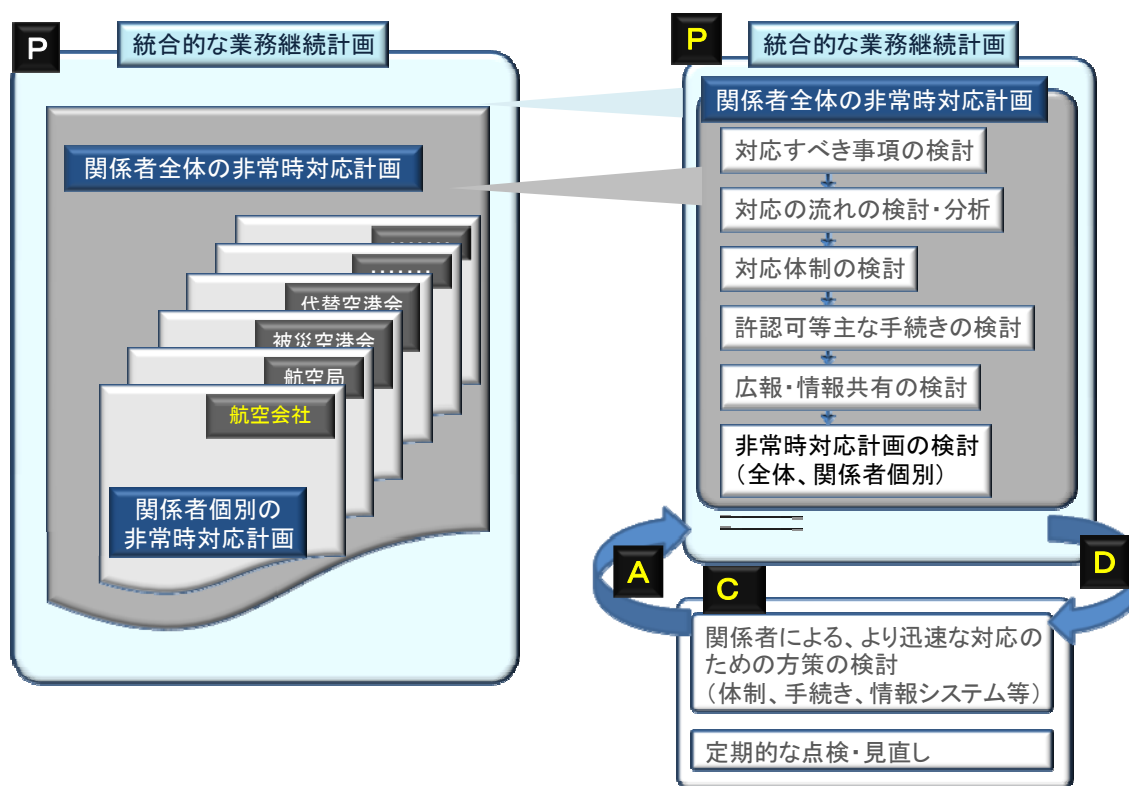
P

統合的な業務継続計画

関係者全体の非常時対応計画

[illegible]

……

代替空港会

被災空港会

航空局

航空会社

関係者個別の非常時対応計画

P

統合的な業務継続計画

関係者全体の非常時対応計画

対応すべき事項の検討

対応の流れの検討・分析

対応体制の検討

許認可等主な手続きの検討

広報・情報共有の検討

非常時対応計画の検討（全体、関係者個別）

A

D

C

関係者による、より迅速な対応のための方策の検討（体制、手続き、情報システム等）

定期的な点検・見直し